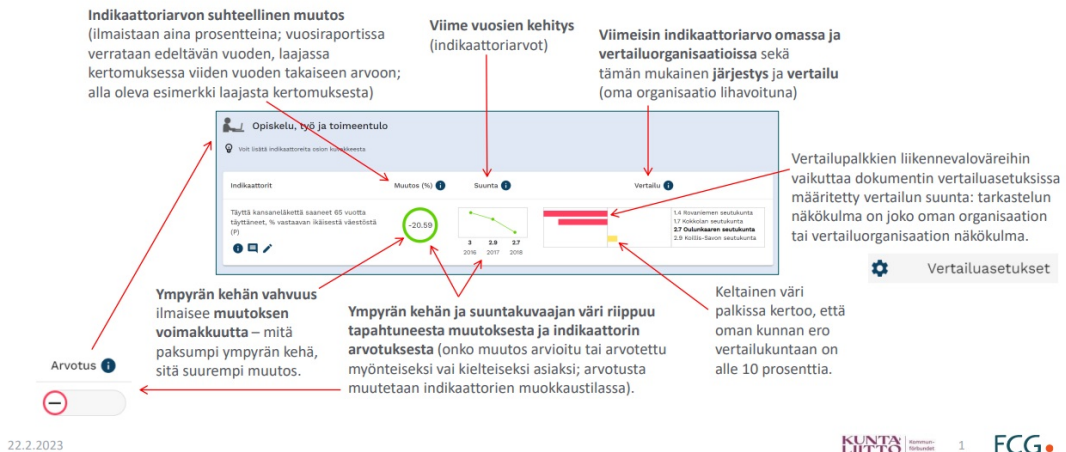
**Indikaattoriarvon suhteellinen muutos** (ilmaistaan aina prosentteina; vuosiraportissa verrataan edeltävän vuoden, laajassa kertomuksessa viiden vuoden takaiseen arvoon; alla oleva esimerkki laajasta kertomuksesta)

**Viime vuosien kehitys** (indikaattoriarvot)

**Viimeisin indikaattoriarvo omassa ja vertailuorganisaatioissa** sekä tämän mukainen **järjestys** ja **vertailu** (oma organisaatio lihavoituna)

Opiskelu, työ ja toimeentulo

Voit lisätä indikaattoreita osion loppuun

Indikaattorit

Muutos (%)

Suunta

Vertailu

Täyttä kansaneläkettä saaneet 65 vuotta täyttäneet, % vastaavan ikäisestä väestöstä (P)

-20.59

| 3 | 2.9 | 2.7 |
|---|---|---|
| 2016 | 2017 | 2018 |

1.4 Rovaniemen seutukunta
1.7 Kokkolan seutukunta
**2.7 Oulunkaaren seutukunta**
2.9 Koillis-Savon seutukunta

Vertailupalkkien liikennevaloväreihin vaikuttaa dokumentin vertailuasetuksissa määritetty vertailun suunta: tarkastelun näkökulma on joko oman organisaation tai vertailuorganisaation näkökulma.

Vertailuasetukset

**Ympyrän kehän vahvuus** ilmaisee **muutoksen voimakkuutta** – mitä paksumpi ympyrän kehä, sitä suurempi muutos.

**Ympyrän kehän ja suuntakuvaajan väri riippuu tapahtuneesta muutoksesta ja indikaattorin arvotuksesta** (onko muutos arvioitu tai arvotettu myönteiseksi vai kielteiseksi asiaksi; arvotusta muutetaan indikaattorien muokkaustilassa).

Keltainen väri palkissa kertoo, että oman kunnan ero vertailukuntaan on alle 10 prosenttia.

Arvotus

22.2.2023

KUNTA LIITTO Kommunförbundet

1

FCG